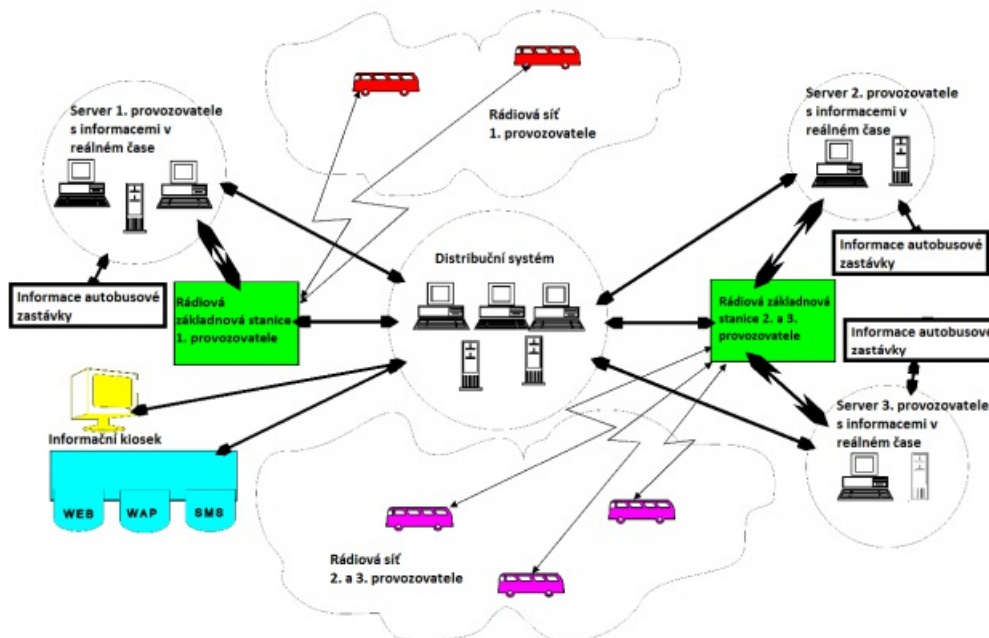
Server 1. provozovatele s informacemi v reálném čase

Rádiová síť 1. provozovatele

Server 2. provozovatele s informacemi v reálném čase

Informace autobusové zastávky

Distribuční systém

Informace autobusové zastávky

Rádiová základnová stanice 1. provozovatele

Rádiová základnová stanice 2. a 3. provozovatele

Informace autobusové zastávky

Server 3. provozovatele s informacemi v reálném čase

Informační kiosek

WEB

WAP

SMS

Rádiová síť 2. a 3. provozovatele